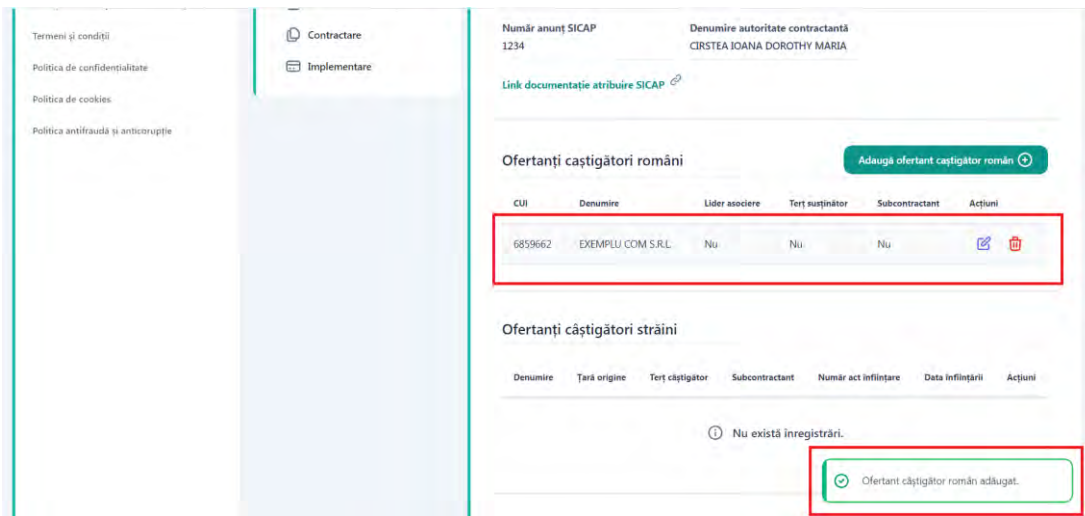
Termeni și condiții

Politica de confidențialitate

Politica de cookies

Politica antifraudă și anticorupție

Contractare

Implementare

Număr anunț SICAP
1234

Denumire autoritate contractantă
CIRSTEA IOANA DOROTHY MARIA

Link documentație atribuire SICAP

Ofertanți caștigători români

Adaugă ofertant caștigător român

| CUI | Denumire | Lider asociere | Terț susținător | Subcontractant | Acțiuni |
|---|---|---|---|---|---|
| 6859662 | EXEMPLU COM S.R.L. | Nu | Nu | Nu | |

Ofertanți câștigători străini

| Denumire | Țară origine | Terț câștigător | Subcontractant | Număr act înființare | Data înființării | Acțiuni |
|---|---|---|---|---|---|---|

Nu există înregistrări.

Ofertant câștigător român adăugat.